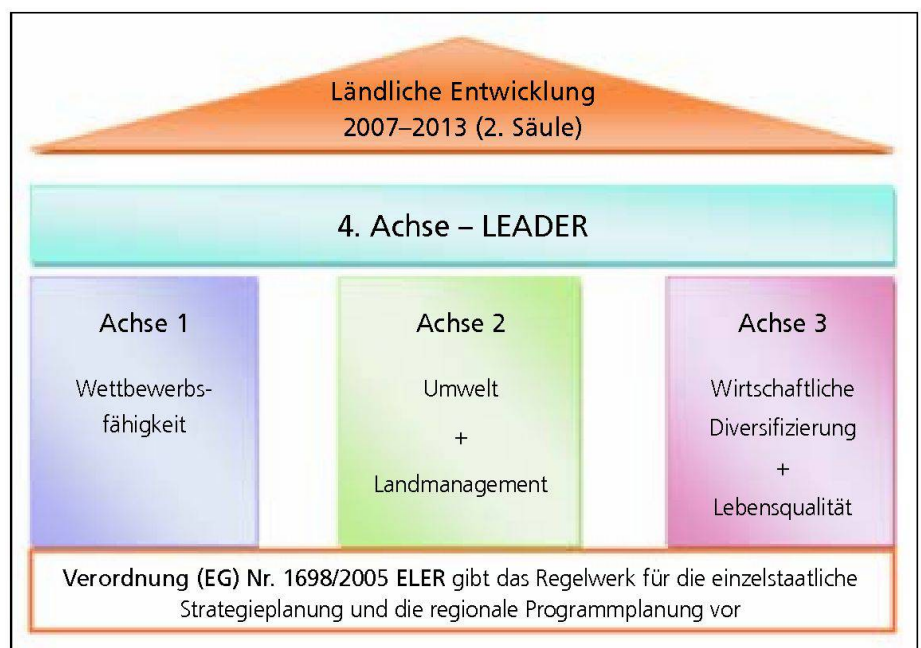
Ländliche Entwicklung
2007–2013 (2. Säule)

4. Achse – LEADER

Achse 1

Wettbewerbsfähigkeit

Achse 2

Umwelt
+
Landmanagement

Achse 3

Wirtschaftliche Diversifizierung
+
Lebensqualität

Verordnung (EG) Nr. 1698/2005 ELER gibt das Regelwerk für die einzelstaatliche Strategieplanung und die regionale Programmplanung vor